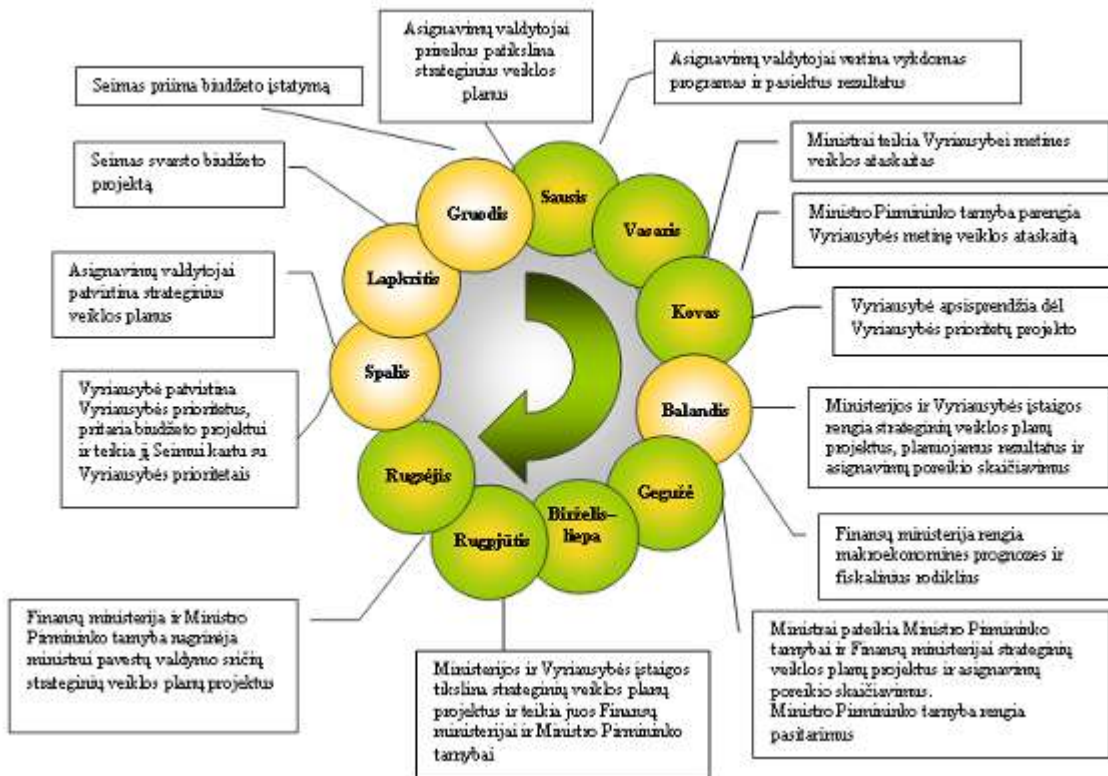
Asignavimų valdytojai prireikus patikslina strateginius veiklos planus

Asignavimų valdytojai vertina vykdomas programas ir pasiektus rezultatus

Seimas priima biudžeto įstatymą

Ministrai teikia Vyriausybei metines veiklos ataskaitas

Seimas svarsto biudžeto projektą

Ministro Pirmininko tarnyba parengia Vyriausybės metinę veiklos ataskaitą

Asignavimų valdytojai patvirtina strateginius veiklos planus

Vyriausybė apsisprendžia dėl Vyriausybės prioritetų projekto

Vyriausybė patvirtina Vyriausybės prioritetus, pritaria biudžeto projektui ir teikia jį Seimui kartu su Vyriausybės prioritetais

Ministerijos ir Vyriausybės įstaigos rengia strateginių veiklos planų projektus, planuojamus rezultatus ir asignavimų poreikio skaičiavimus

Sausis

Vasaris

Kovas

Balandis

Gegužė

Birželis–liepa

Rugpjūtis

Rugsėjis

Spalis

Lapkritis

Gruodis

Finansų ministerija rengia makroekonomines prognozes ir fiskalinius rodiklius

Finansų ministerija ir Ministro Pirmininko tarnyba nagrinėja ministrui pavestų valdymo sričių strateginių veiklos planų projektus

Ministrai pateikia Ministro Pirmininko tarnybai ir Finansų ministerijai strateginių veiklos planų projektus ir asignavimų poreikio skaičiavimus.
Ministro Pirmininko tarnyba rengia pasitarimus

Ministerijos ir Vyriausybės įstaigos tikslina strateginių veiklos planų projektus ir teikia juos Finansų ministerijai ir Ministro Pirmininko tarnybai